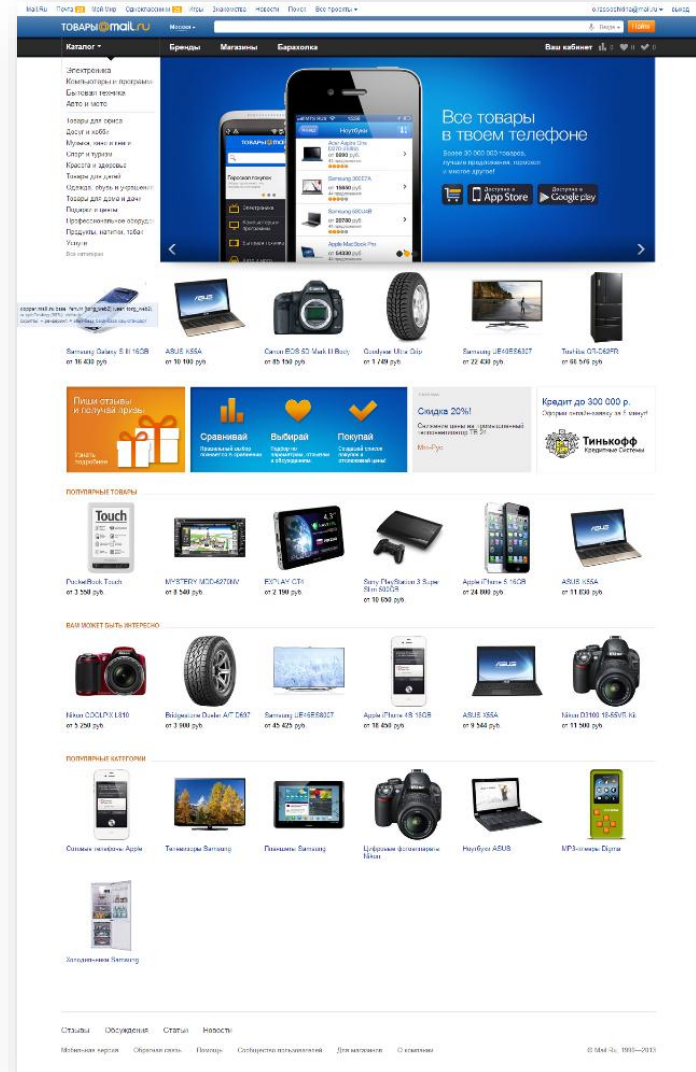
Mail.Ru Почта Мой Мир Одноклассники Игры Знакомства Новости Поиск Все проекты

ТОВАРЫ@mail.ru Москва Найти

Каталог Бренды Магазины Барахолка Ваш кабинет

Электроника
Компьютеры и программы
Бытовая техника
Авто и мото
Товары для офиса
Досуг и хобби
Музыка, кино и книги
Спорт и туризм
Красота и здоровье
Товары для детей
Одежда, обувь и украшения
Товары для дома и дачи
Подарки и цветы
Профессиональное оборудование
Продукты, напитки, табак
Услуги
Все категории

Все товары в твоем телефоне
Более 30 000 000 товаров, лучшие предложения, properties и многое другое!
Доступно в App Store
Доступно в Google play

Samsung Galaxy S III 16GB от 16 430 руб
ASUS K55A от 10 100 руб
Canon EOS 5D Mark II Body от 65 150 руб
Goodyear Ultra Grip от 1 749 руб
Samsung UE46ES6307 от 22 430 руб
Toshiba GR-D62FR от 60 549 руб

Пиши отзывы и получай призы
Узнать подробнее
Сравнивай
Выбирай
Покупай
Скидка 20%!
Кредит до 300 000 р.
Тинькофф Кредитные Системы

ПОПУЛЯРНЫЕ ТОВАРЫ

PocketBook Touch от 3 550 руб
MYSTERY MDD-6270NV от 8 540 руб
EXPLAY CT1 от 2 190 руб
Sony PlayStation 3 Super Slim 500GB от 10 650 руб
Apple iPhone 5 16GB от 24 800 руб
ASUS K55A от 11 030 руб

ВАМ МОЖЕТ БЫТЬ ИНТЕРЕСНО

Nikon COOLPIX L810 от 5 290 руб
Bridgestone Dueler A/T D697 от 3 900 руб
Samsung UE46ES8007 от 45 425 руб
Apple iPhone 4S 16GB от 18 450 руб
ASUS K55A от 9 544 руб
Nikon D3100 18-55VR Kit от 11 500 руб

ПОПУЛЯРНЫЕ КАТЕГОРИИ

Сотовые телефоны Apple
Телевизоры Samsung
Планшеты Samsung
Цифровые фотоаппараты Nikon
Ноутбуки ASUS
MP3-плееры Digma
Холодильники Samsung

Отзывы Обсуждения Статьи Новости

Мобильная версия Обратная связь Помощь Сообщество пользователей Для магазинов О компании © Mail.Ru, 1999—2013